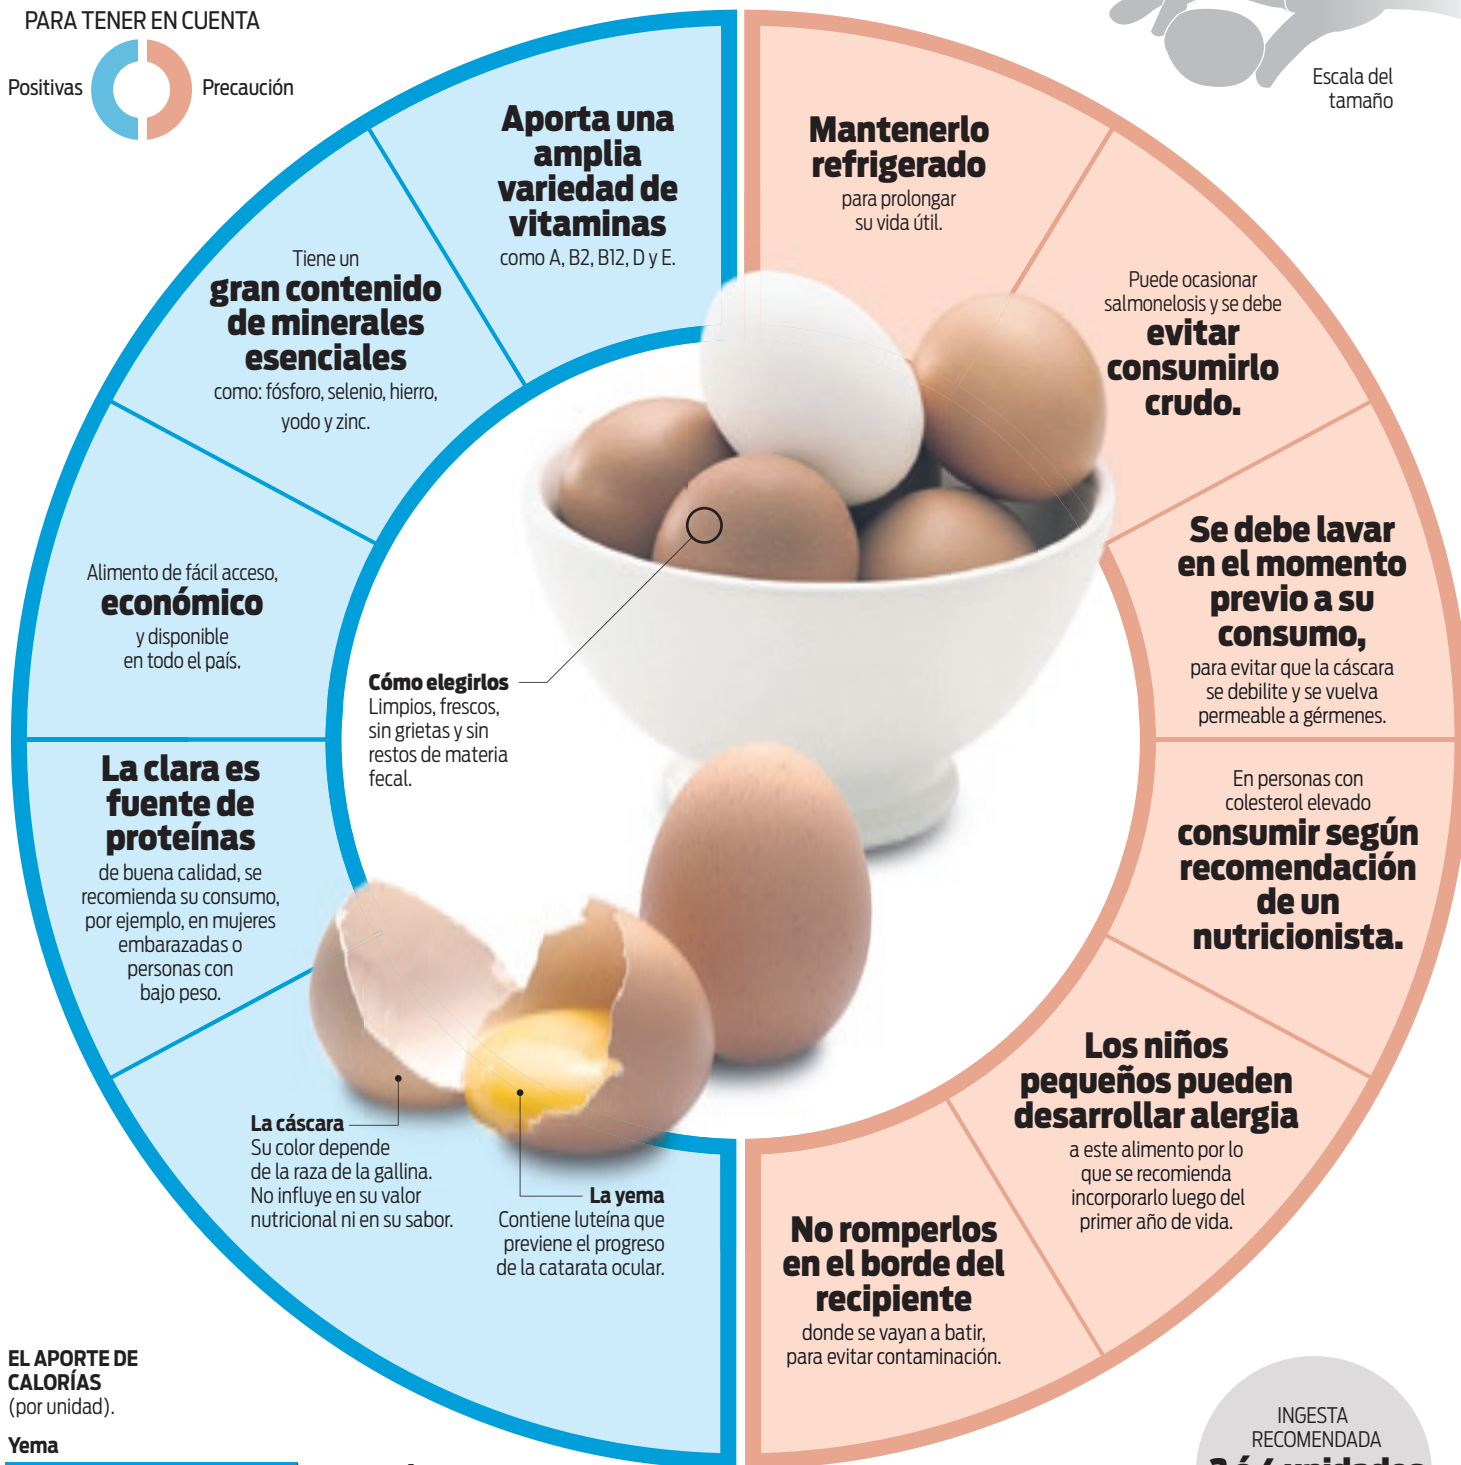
PARA TENER EN CUENTA

Positivas

Precaución

Escala del tamaño

Aporta una amplia variedad de vitaminas
como A, B2, B12, D y E.

Tiene un
gran contenido de minerales esenciales
como: fósforo, selenio, hierro, yodo y zinc.

Alimento de fácil acceso,
económico
y disponible en todo el país.

La clara es fuente de proteínas
de buena calidad, se recomienda su consumo, por ejemplo, en mujeres embarazadas o personas con bajo peso.

Cómo elegirlos
Limpios, frescos, sin grietas y sin restos de materia fecal.

La cáscara
Su color depende de la raza de la gallina. No influye en su valor nutricional ni en su sabor.

La yema
Contiene luteína que previene el progreso de la catarata ocular.

Mantenerlo refrigerado
para prolongar su vida útil.

Puede ocasionar salmonelosis y se debe
evitar consumirlo crudo.

Se debe lavar en el momento previo a su consumo,
para evitar que la cáscara se debilite y se vuelva permeable a gérmenes.

En personas con colesterol elevado
consumir según recomendación de un nutricionista.

Los niños pequeños pueden desarrollar alergia
a este alimento por lo que se recomienda incorporarlo luego del primer año de vida.

No romperlos en el borde del recipiente
donde se vayan a batir, para evitar contaminación.

EL APORTE DE CALORÍAS
(por unidad).

Yema

INGESTA RECOMENDADA
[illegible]